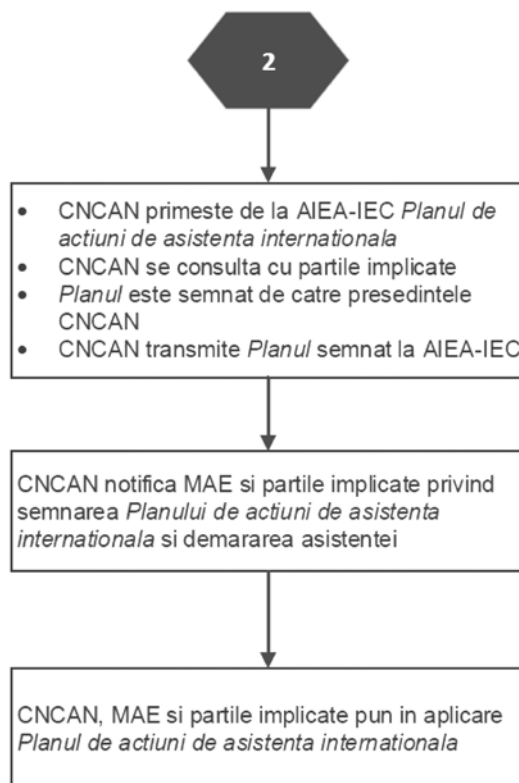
2

- CNCAN primeste de la AIEA-IEC Planul de actiuni de asistenta internationala
- CNCAN se consulta cu partile implicate
- Planul este semnat de catre presedintele CNCAN
- CNCAN transmite Planul semnat la AIEA-IEC

CNCAN notifica MAE si partile implicate privind semnarea Planului de actiuni de asistenta internationala si demararea asistentei

CNCAN, MAE si partile implicate pun in aplicare Planul de actiuni de asistenta internationala